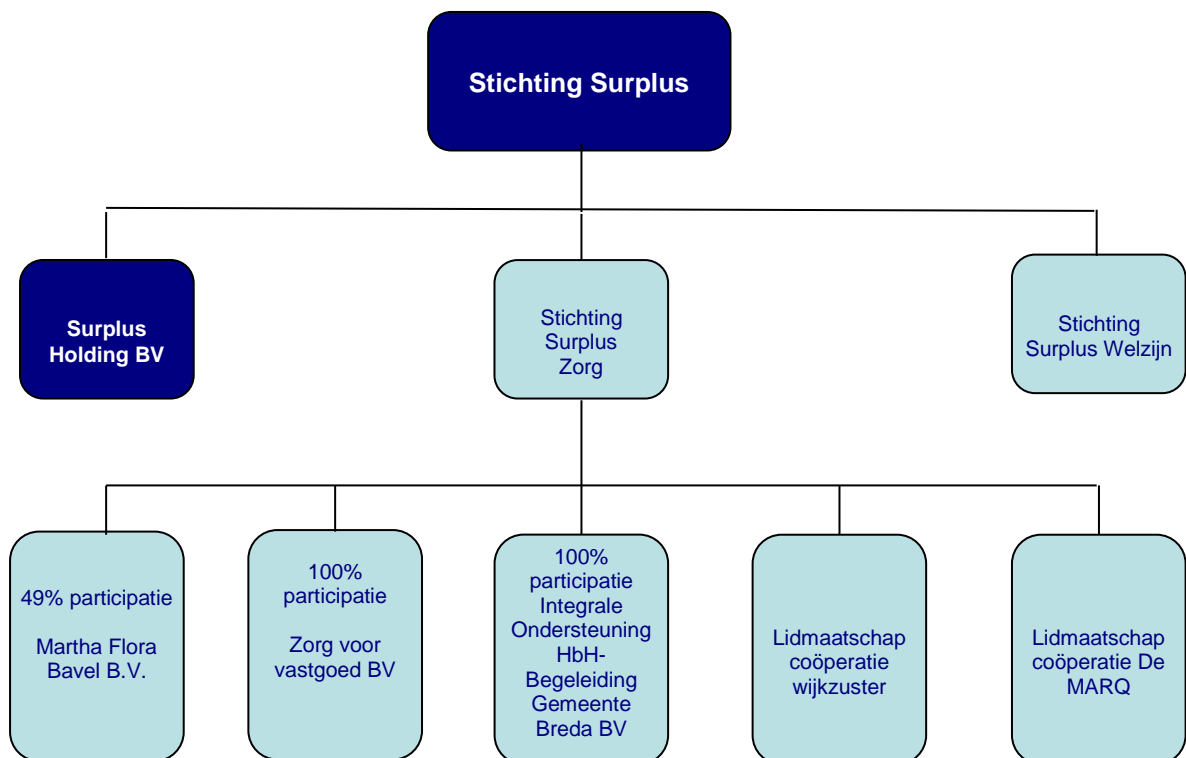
Stichting Surplus

Surplus Holding BV

Stichting Surplus Zorg

Stichting Surplus Welzijn

49% participatie

Martha Flora Bavel B.V.

100% participatie

Zorg voor vastgoed BV

100% participatie Integrale Ondersteuning HbH-Begeleiding Gemeente Breda BV

Lidmaatschap coöperatie wijkzuster

Lidmaatschap coöperatie De MARQ